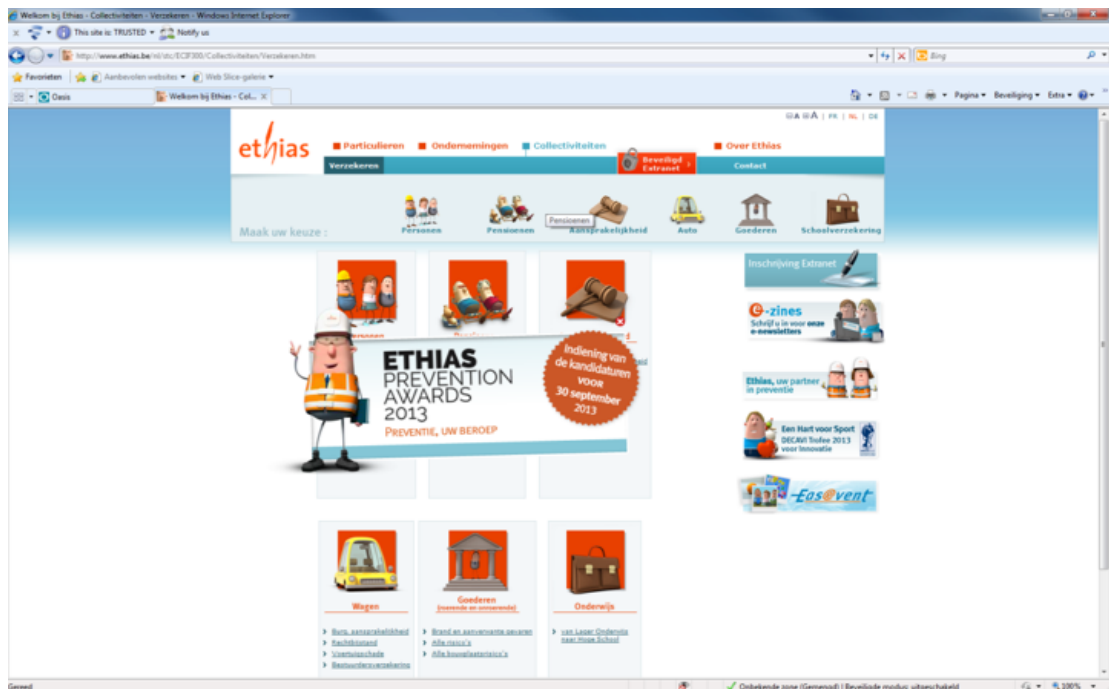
Welkom bij Ethias - Collectiviteiten - Verzekeren - Windows Internet Explorer

This site is: TRUSTED Notify us

http://www.ethias.be/nl/stc/ECIF300/Collectiviteiten/Verzekeren.htm

Bing

Favorieten Aanbevolen websites Web Slice-galerie

Oasis Welkom bij Ethias - Col...

Pagina Beveiliging Extra

A A A | FR | NL | DE

ethias

Particulieren Ondernemingen Collectiviteiten Over Ethias

Verzekeren Beveiligd Extranet Contact

Maak uw keuze :

Personen Pensioenen Aansprakelijkheid Auto Goederen Schoolverzekering

Pensioenen

Inschrijving Extranet

e-zines Schrijf u in voor onze e-newsletters

Ethias, uw partner in preventie

Een Hart voor Sport DECAVI Trofee 2013 voor Innovatie

Eas@vent

ETHIAS PREVENTION AWARDS 2013

PREVENTIE, UW BEROEP

Indiening van de kandidaturen voor 30 september 2013

Wagen
Burg. aansprakelijkheid
Rechtsbijstand
Voertuigschade
Bestuurdersverzekering

Goederen (roerende en onroerende)
Brand en aanverwante gevaren
Alle risico's
Alle bouwplaatsrisico's

Onderwijs
van Lager Onderwijs naar Hoge School

Gereed

Onbekende zone (Gemengd) | Beveiligde modus: uitgeschakeld

100%